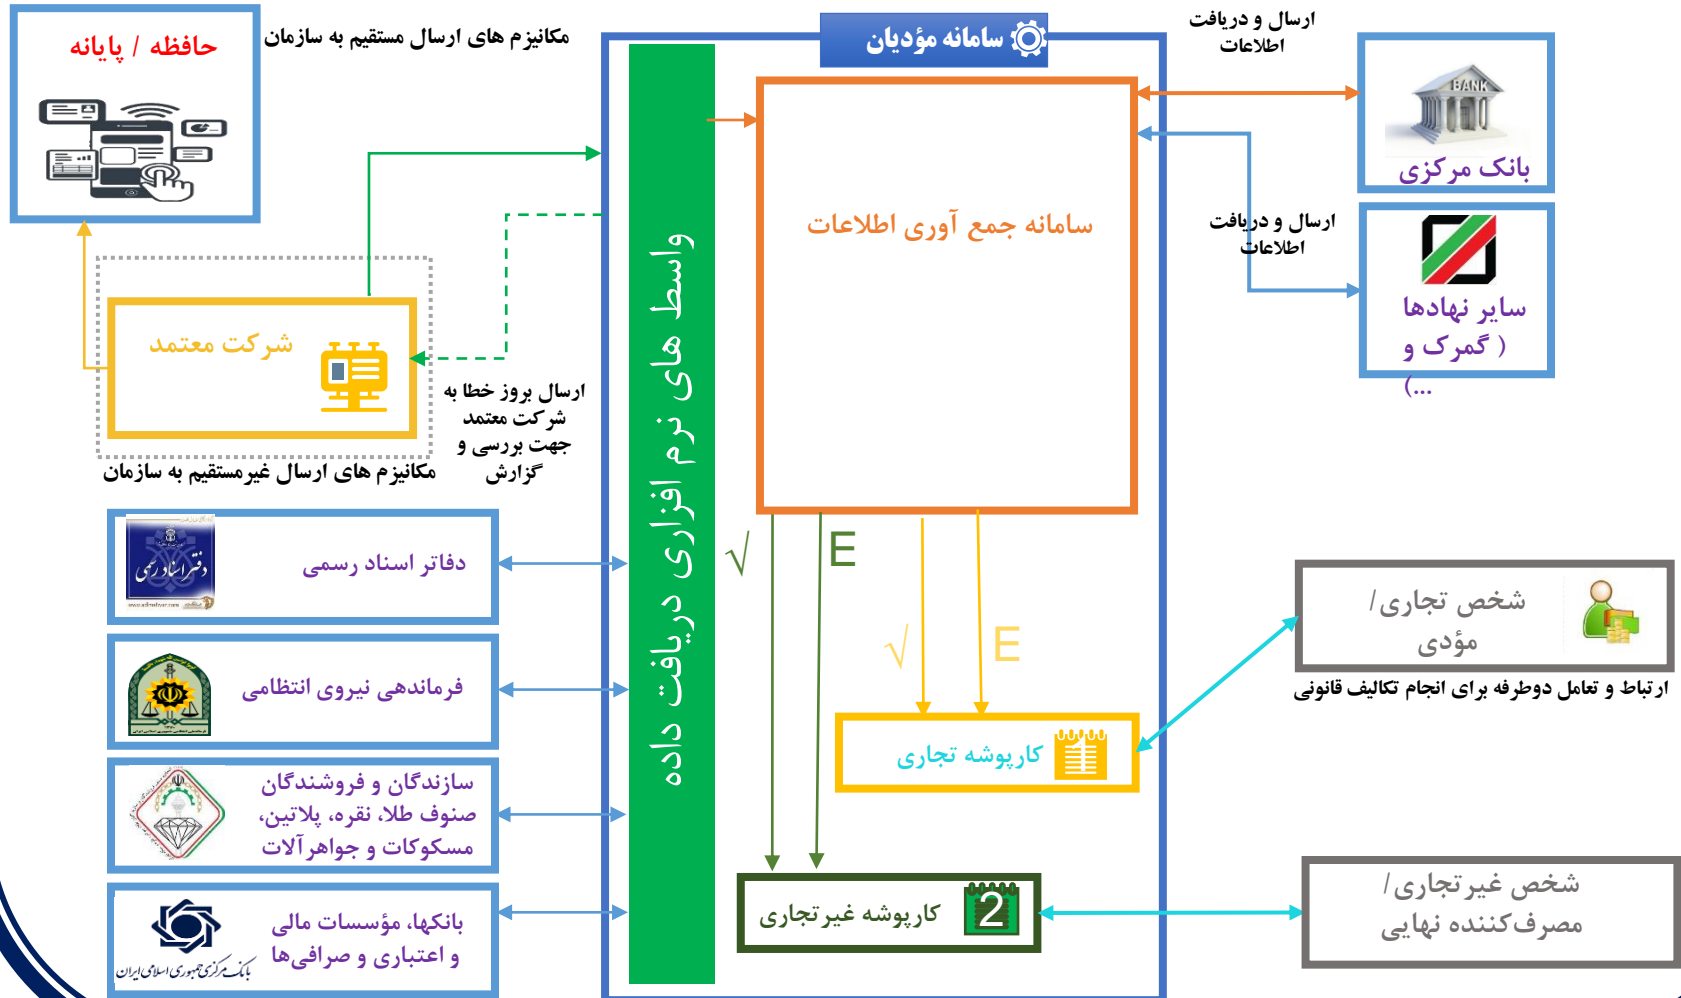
حافظه / پایانه

مکانیزم های ارسال مستقیم به سازمان

سامانه مؤدیان

ارسال و دریافت اطلاعات

BANK
بانک مرکزی

ارسال و دریافت اطلاعات

سایر نهادها ( گمرک و ...)

سامانه جمع آوری اطلاعات

واسط های نرم افزاری دریافت داده

شرکت معتمد

ارسال بروز خطا به شرکت معتمد جهت بررسی و گزارش

مکانیزم های ارسال غیرمستقیم به سازمان

دفاتر اسناد رسمی

دفتر اسناد رسمی

فرماندهی نیروی انتظامی

سازندگان و فروشندگان صنوف طلا، نقره، پلاتین، مسکوکات و جواهرآلات

بانکها، مؤسسات مالی و اعتباری و صرافی‌ها

بانک مرکزی جمهوری اسلامی ایران

√ E

√ E

شخص تجاری/ مؤدی

ارتباط و تعامل دوطرفه برای انجام تکالیف قانونی

کارپوشه تجاری

2 کارپوشه غیرتجاری

شخص غیرتجاری/ مصرف‌کننده نهایی